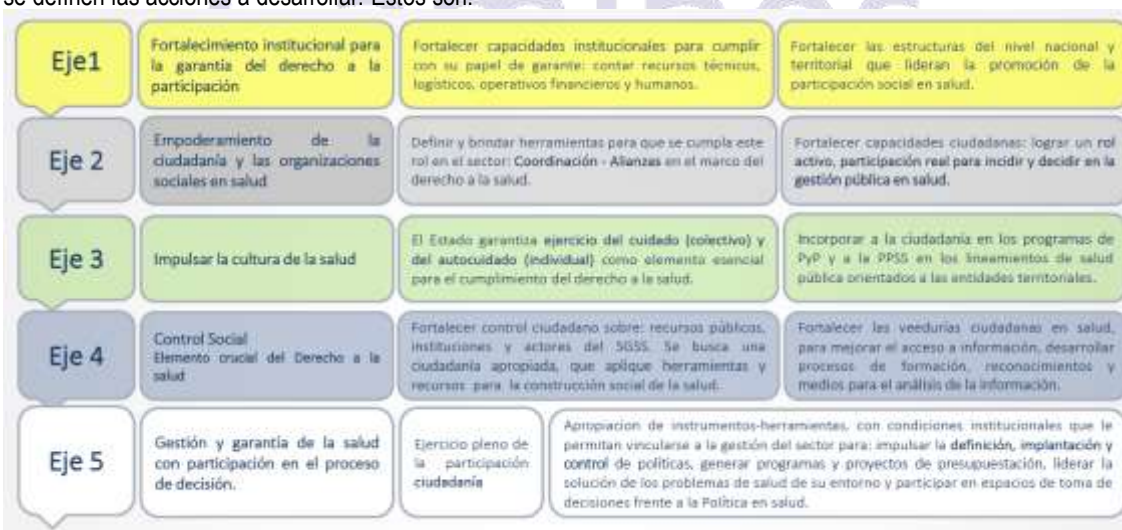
se definen las acciones a desarrollar. Estos son:

| | | | |
|---|---|---|---|
| Eje1 | Fortalecimiento institucional para la garantía del derecho a la participación | Fortalecer capacidades institucionales para cumplir con su papel de garante: contar recursos técnicos, logísticos, operativos financieros y humanos. | Fortalecer las estructuras del nivel nacional y territorial que lideran la promoción de la participación social en salud. |
| Eje 2 | Empoderamiento de la ciudadanía y las organizaciones sociales en salud | Definir y brindar herramientas para que se cumpla este rol en el sector: Coordinación - Alianzas en el marco del derecho a la salud. | Fortalecer capacidades ciudadanas: lograr un rol activo, participación real para incidir y decidir en la gestión pública en salud. |
| Eje 3 | Impulsar la cultura de la salud | El Estado garantiza ejercicio del cuidado (colectivo) y del autocuidado (individual) como elemento esencial para el cumplimiento del derecho a la salud. | Incorporar a la ciudadanía en los programas de PyP y a la PPSS en los lineamientos de salud pública orientados a las entidades territoriales. |
| Eje 4 | Control Social Elemento crucial del Derecho a la salud | Fortalecer control ciudadano sobre: recursos públicos, instituciones y actores del SGSS. Se busca una ciudadanía apropiada, que aplique herramientas y recursos para la construcción social de la salud. | Fortalecer las veedurías ciudadanas en salud, para mejorar el acceso a información, desarrollar procesos de formación, reconocimientos y medios para el análisis de la información. |
| Eje 5 | Gestión y garantía de la salud con participación en el proceso de decisión. | Ejercicio pleno de la participación ciudadanía | Apropiacion de instrumentos-herramientas, con condiciones institucionales que le permitan vincularse a la gestión del sector para: impulsar la definición, implantación y control de políticas, generar programas y proyectos de presupuestación, liderar la solución de los problemas de salud de su entorno y participar en espacios de toma de decisiones frente a la Política en salud. |